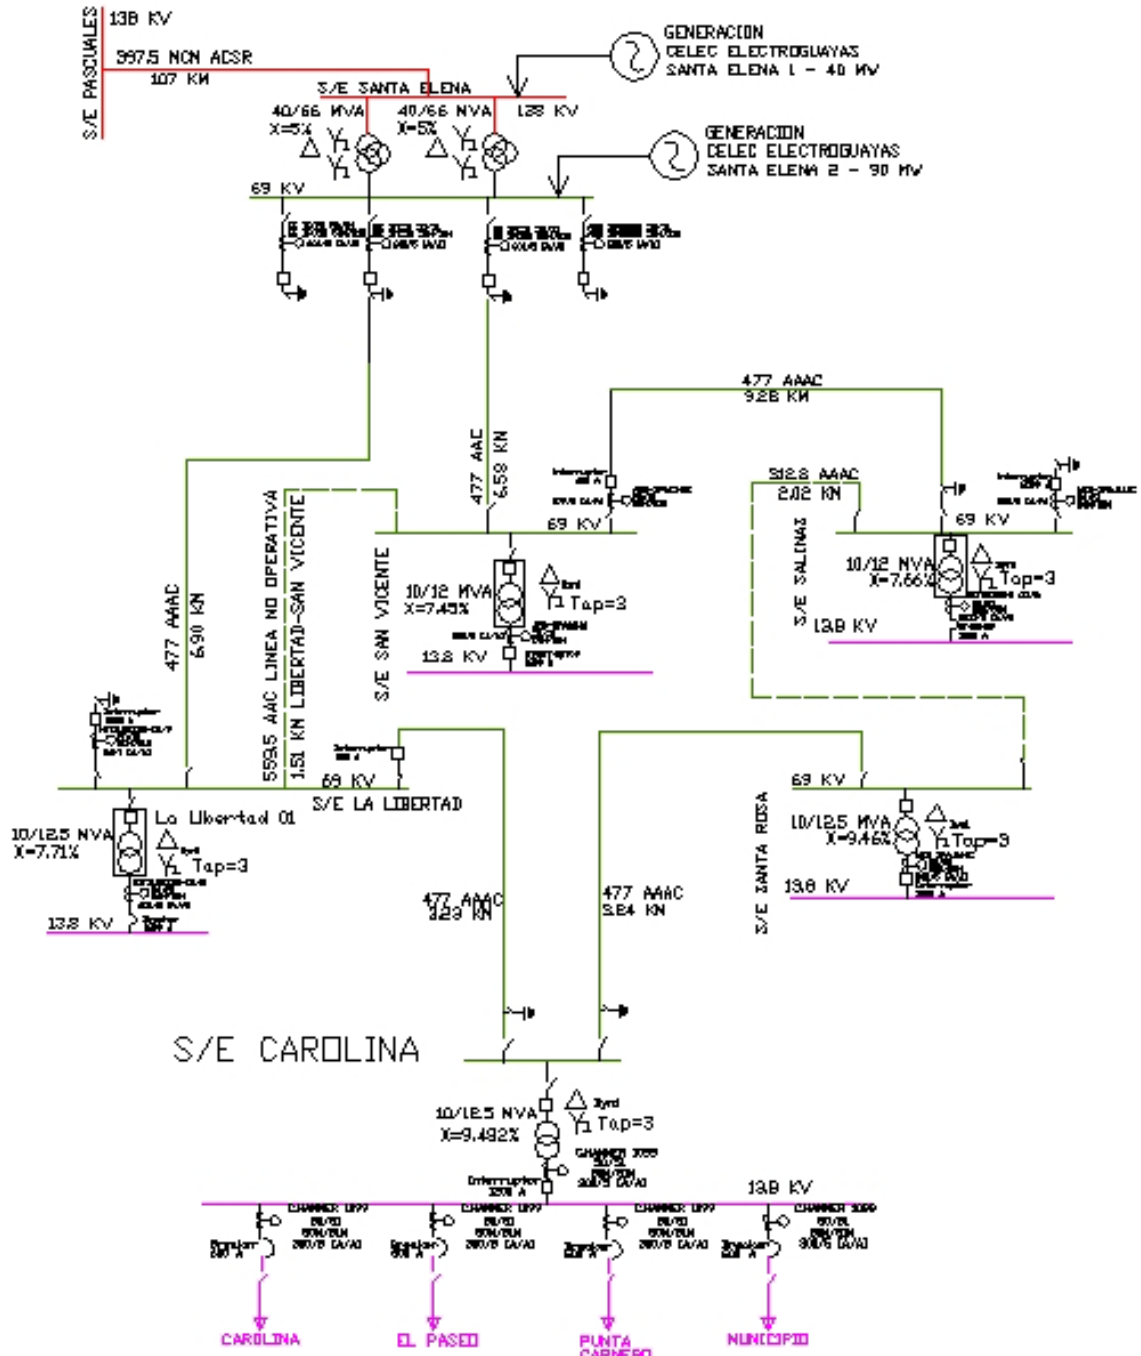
S/E PASCUALES
138 KV
397.5 MCM ACSR
107 KM
S/E SANTA ELENA
GENERACION
CELEC ELECTROGUAYAS
SANTA ELENA 1 - 40 MW
40/66 MVA
X=5%
40/66 MVA
X=5%
138 KV
GENERACION
CELEC ELECTROGUAYAS
SANTA ELENA 2 - 90 MW
69 KV
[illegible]
477 AAAC
9.26 KM
477 AAC
6.58 KM
Interruptor
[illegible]
69 KV
S/E SAN VICENTE
10/12 MVA
X=7.45%
Tap=3
13.8 KV
312.8 AAAC
2.02 KM
S/E SALINAS
69 KV
10/12 MVA
X=7.66%
Tap=3
13.8 KV
477 AAAC
6.90 KM
559.5 AAC LINEA NO OPERATIVA
1.51 KM LIBERTAD-SAN VICENTE
Interruptor
69 KV
S/E LA LIBERTAD
La Libertad 01
10/12.5 MVA
X=7.71%
Tap=3
13.8 KV
69 KV
S/E SANTA ROSA
10/12.5 MVA
X=9.46%
Tap=3
13.8 KV
477 AAAC
3.29 KM
477 AAAC
3.84 KM
S/E CAROLINA
10/12.5 MVA
X=9.492%
Tap=3
Interruptor
13.8 KV
CAROLINA
EL PASEO
PUNTA CARNERO
MUNICIPIO